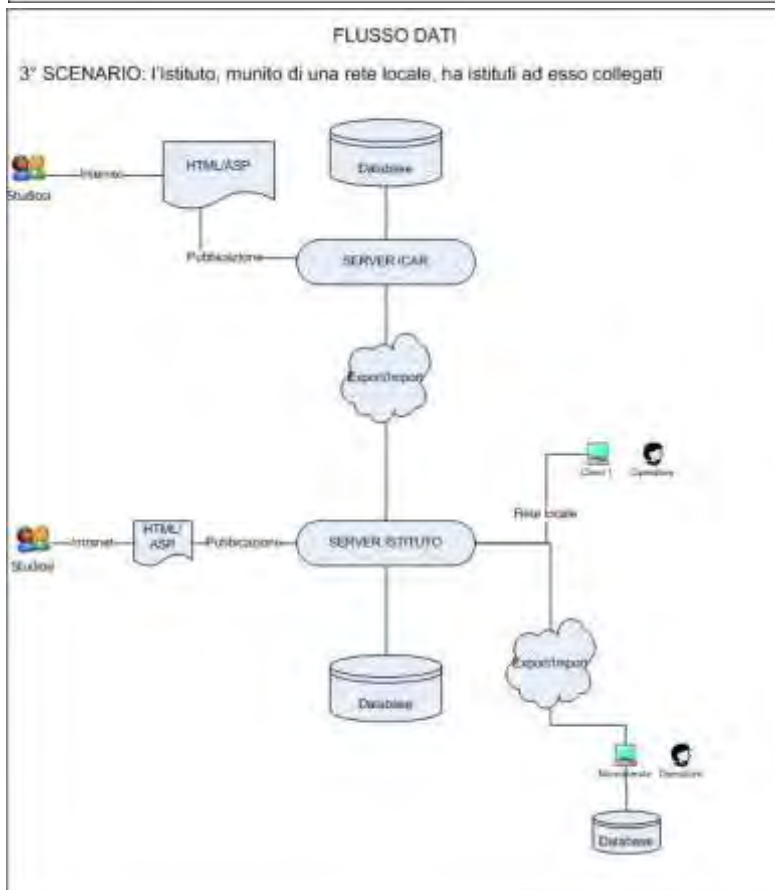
FLUSSO DATI

3° SCENARIO: l'istituto, munito di una rete locale, ha istituti ad esso collegati

Studiosi

Internet

HTML/ASP

Database

Pubblicazione

SERVER ICAR

Export/Import

Client 1

Operatore

Rete locale

Studiosi

Intranet

HTML/ASP

Pubblicazione

SERVER ISTITUTO

Database

Export/Import

Monoutente

Operatore

Database